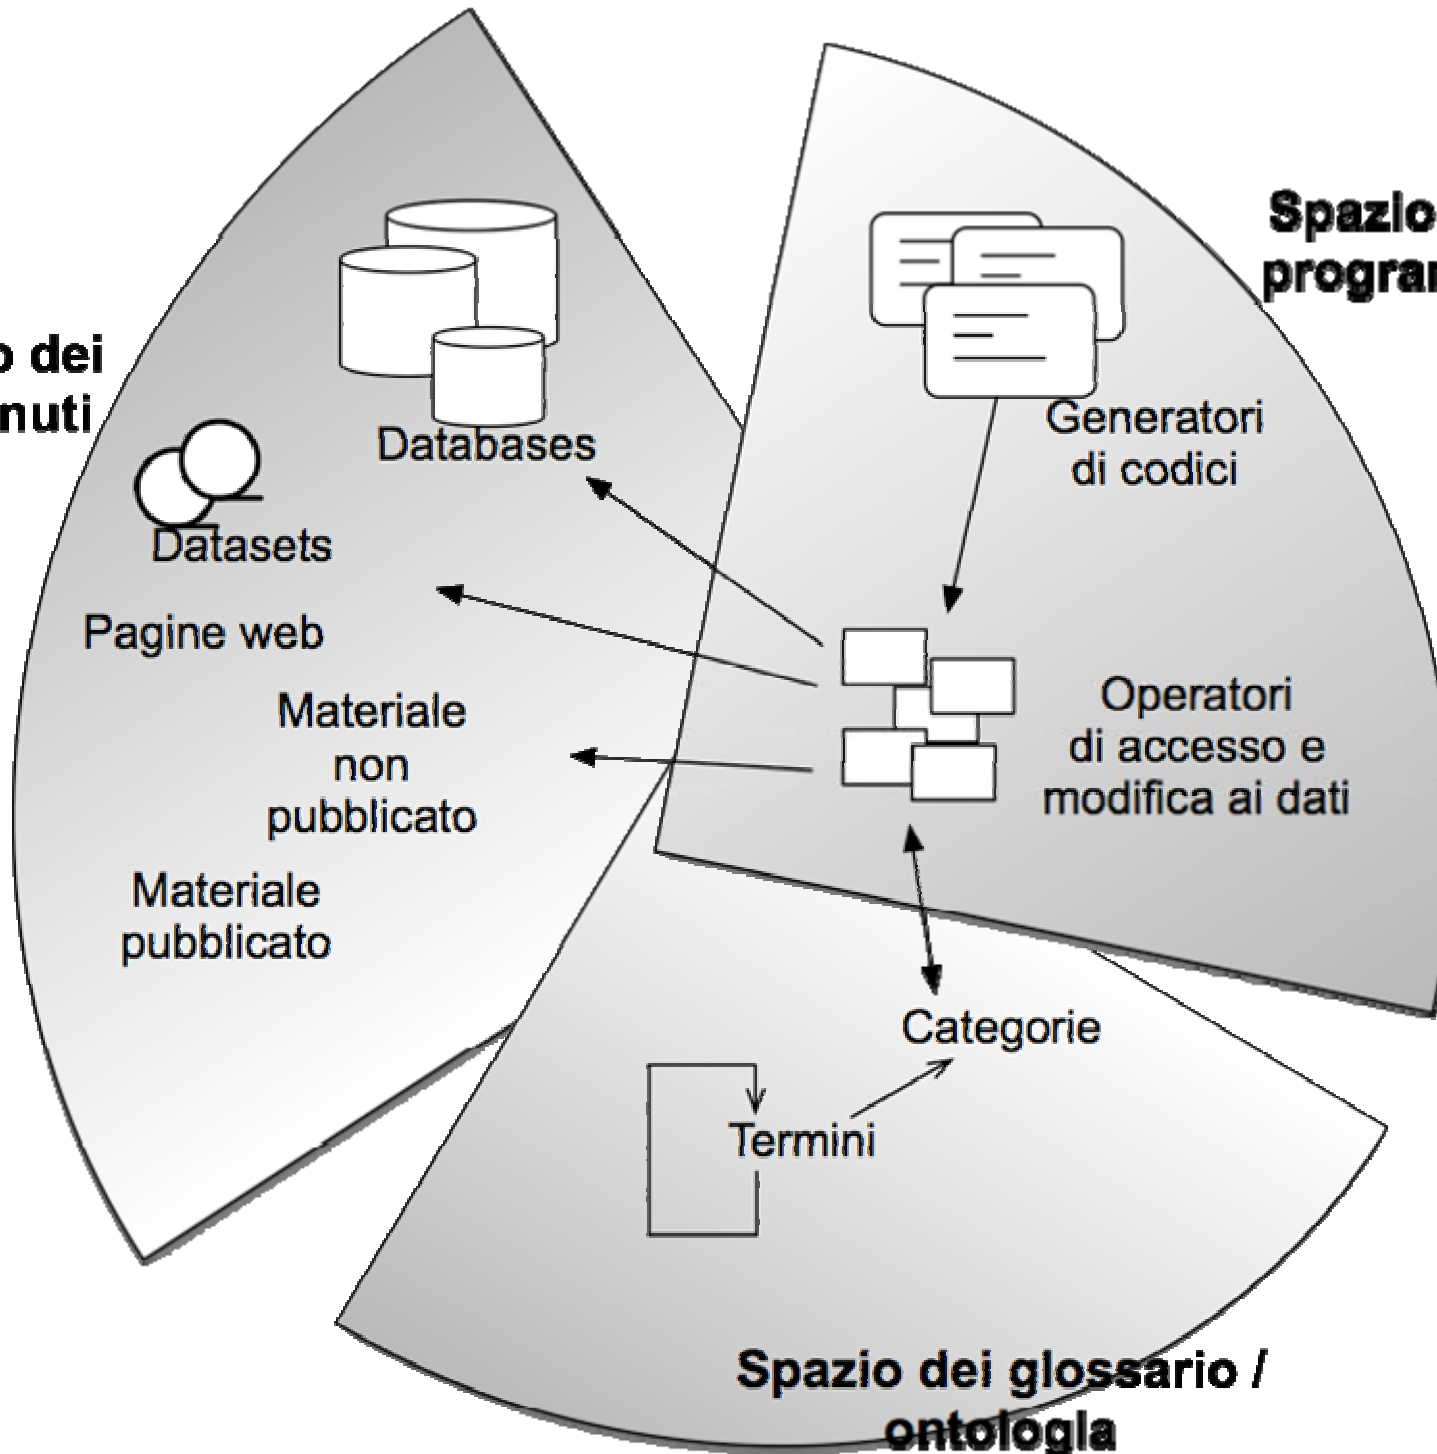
o dei
nuti

Databases

Datasets

Pagine web

Materiale non pubblicato

Materiale pubblicato

Spazio
progra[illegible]

Generatori di codici

Operatori di accesso e modifica ai dati

Categorie

Termini

Spazio dei glossario / ontologia